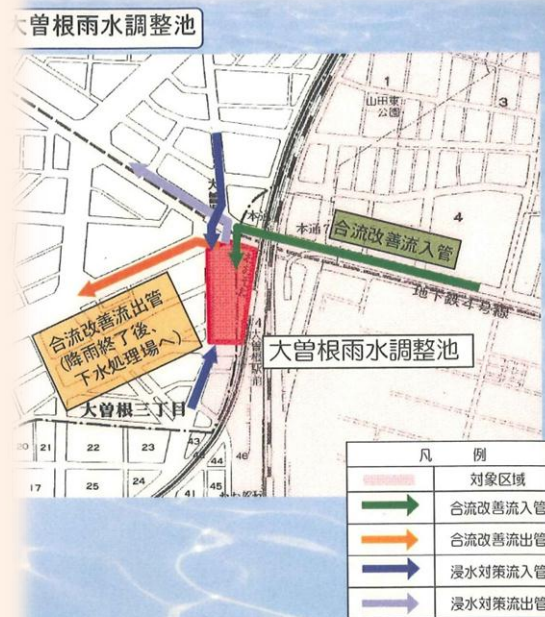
大曽根雨水調整池

1
3
山田東公園
4
大曽根
本通
合流改善流入管
地下鉄名城線
合流改善流出管
(降雨終了後、下水処理場へ)
大曽根雨水調整池
大曽根三丁目
20 21 22 23
17 25 24
43
44
45
41
46
大曽根駅

| 凡 | 例 |
|---|---|
|  | 対象区域 |
|  | 合流改善流入管 |
|  | 合流改善流出管 |
|  | 浸水対策流入管 |
|  | 浸水対策流出管 |